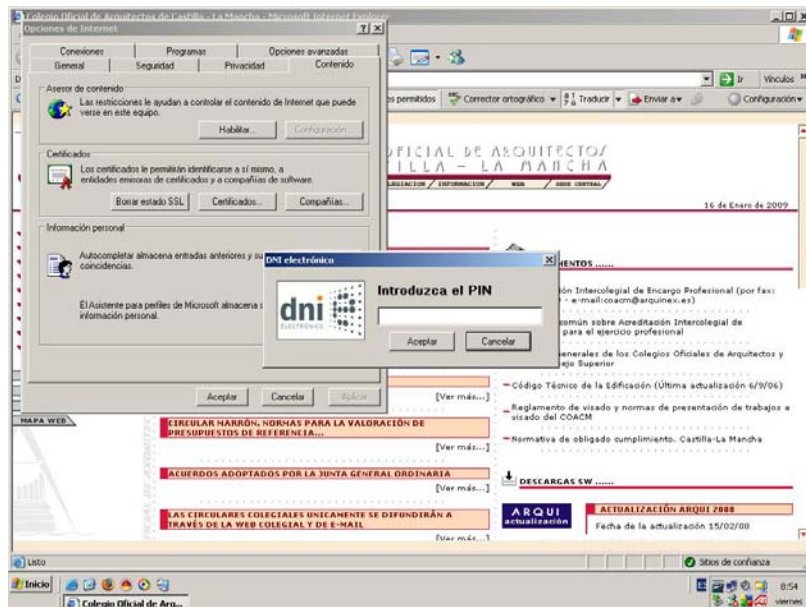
Colegio Oficial de Arquitectos de Castilla - La Mancha - Microsoft Internet Explorer

Opciones de Internet ? X

Conexiones | Programas | Opciones avanzadas
General | Seguridad | Privacidad | Contenido

Asesor de contenido
Las restricciones le ayudan a controlar el contenido de Internet que puede verse en este equipo.
Habilitar... | Configuración...

Certificados
Los certificados le permitirán identificarse a sí mismo, a entidades emisoras de certificados y a compañías de software.
Borrar estado SSL | Certificados... | Compañías...

Información personal
Autocompletar almacena entradas anteriores y su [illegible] coincidencias.

El Asistente para perfiles de Microsoft almacena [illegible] información personal.

Aceptar | Cancelar | Aplicar

DNI electrónico X
dni ELECTRÓNICO
Introduzca el PIN
Aceptar | Cancelar

Vínculos
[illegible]s permitidos | Corrector ortográfico | Traducir | Enviar a | Configuración

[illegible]FICIAL DE ARQUITECTOS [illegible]ILLA - LA MANCHA
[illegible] / INFORMACION / WEB / SEDE CENTRAL

16 de Enero de 2009

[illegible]MENTOS ......
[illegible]ión Intercolegial de Encargo Profesional (por fax: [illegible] e-mail:coacm@arquinex.es)
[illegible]común sobre Acreditación Intercolegial de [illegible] para el ejercicio profesional
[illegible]enerales de los Colegios Oficiales de Arquitectos y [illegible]ejo Superior
– Código Técnico de la Edificación (Última actualización 6/9/06)
– Reglamento de visado y normas de presentación de trabajos a visado del COACM
– Normativa de obligado cumplimiento. Castilla-La Mancha

DESCARGAS SW ......
ARQUI actualización
ACTUALIZACIÓN ARQUI 2008
Fecha de la actualización 15/02/08

MAPA WEB
[Ver más...]
CIRCULAR MARRÓN. NORMAS PARA LA VALORACIÓN DE PRESUPUESTOS DE REFERENCIA...
[Ver más...]
ACUERDOS ADOPTADOS POR LA JUNTA GENERAL ORDINARIA
[Ver más...]
LAS CIRCULARES COLEGIALES UNICAMENTE SE DIFUNDIRÁN A TRAVÉS DE LA WEB COLEGIAL Y DE E-MAIL
[Ver más...]

Listo
Sitios de confianza
Inicio | Colegio Oficial de Arq...
8:54 viernes